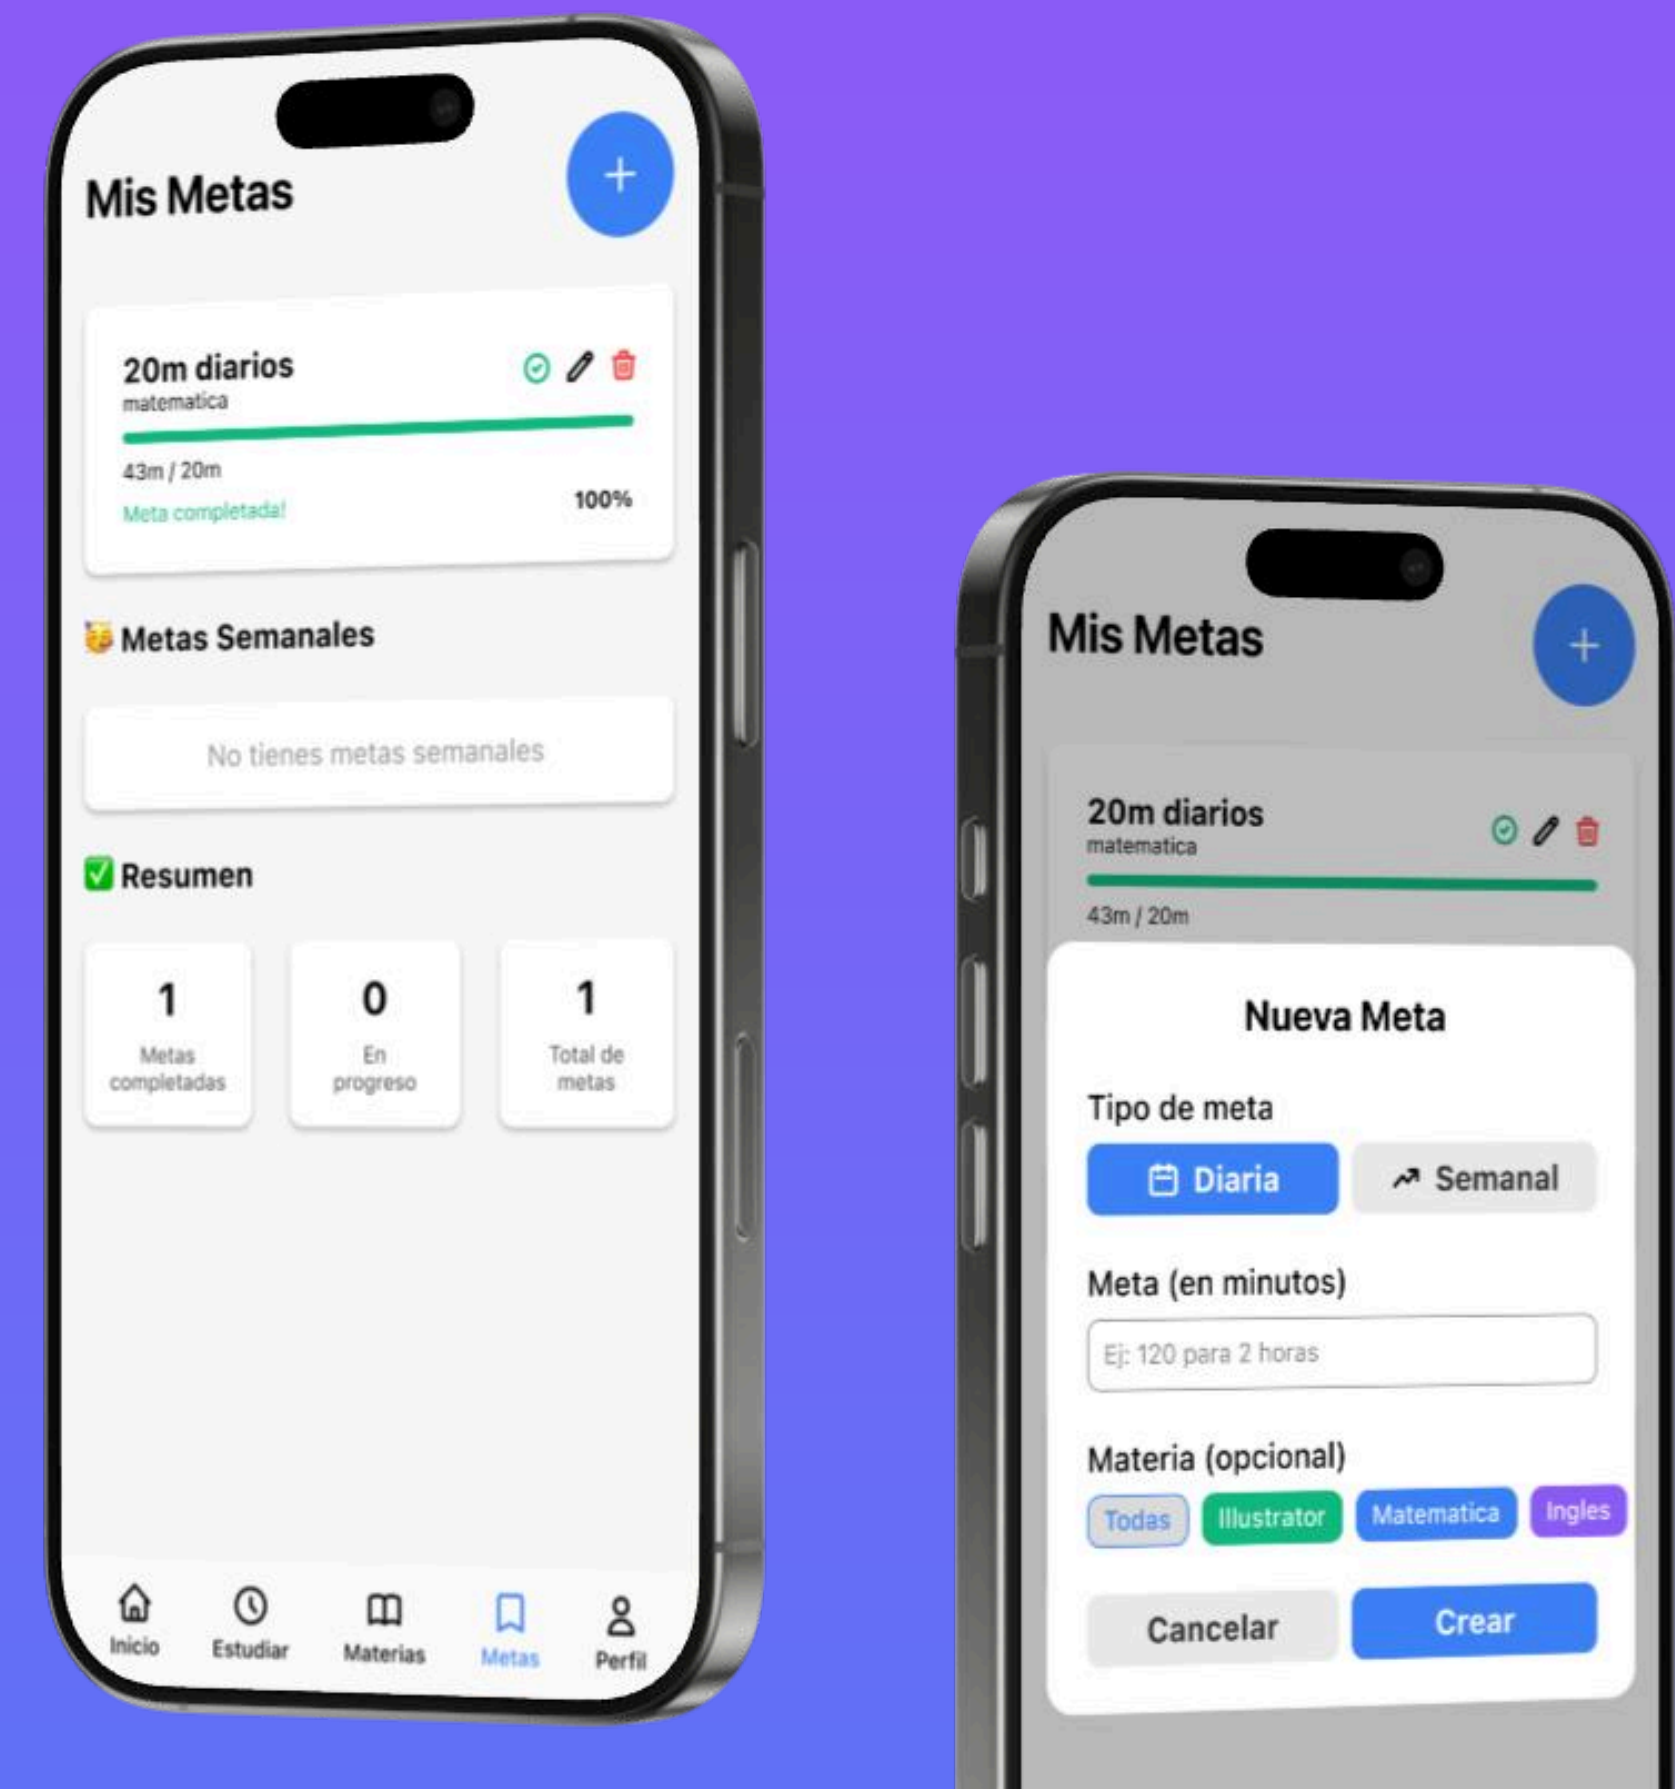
Mis Metas

+

20m diarios
matematica

43m / 20m

Meta completada!

100%

Metas Semanales

No tienes metas semanales

Resumen

| 1 | 0 | 1 |
|---|---|---|
| Metas completadas | En progreso | Total de metas |

Inicio Estudiar Materias Metas Perfil

Mis Metas

+

20m diarios
matematica

43m / 20m

Nueva Meta

Tipo de meta

Diaria Semanal

Meta (en minutos)

Ej: 120 para 2 horas

Materia (opcional)

Todas Illustrator Matematica Ingles

Cancelar Crear